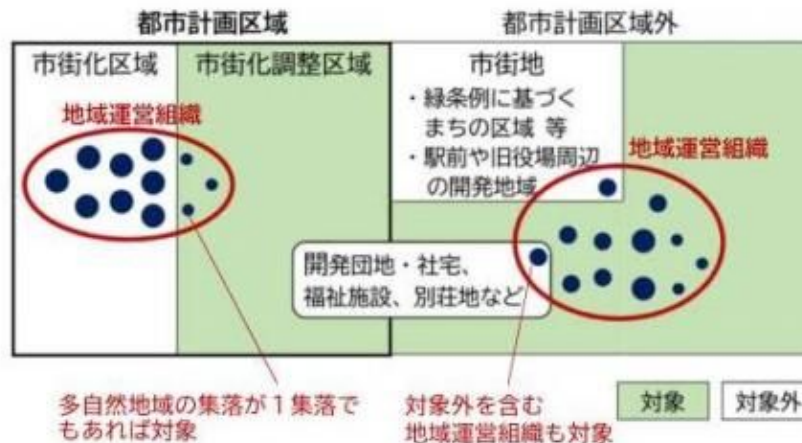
都市計画区域

都市計画区域外

市街化区域

市街化調整区域

市街地

・緑条例に基づくまちの区域 等

・駅前や旧役場周辺の開発地域

地域運営組織

地域運営組織

開発団地・社宅、福祉施設、別荘地など

多自然地域の集落が１集落でもあれば対象

対象外を含む地域運営組織も対象

対象

対象外